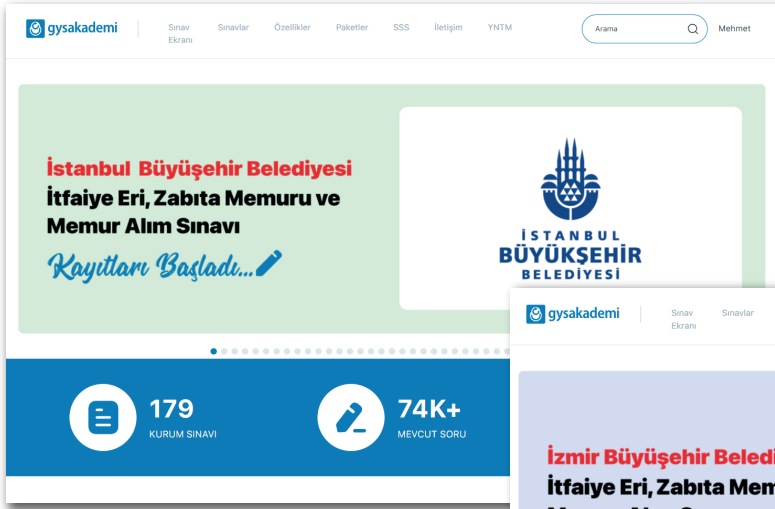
gysakademi

Sınav Ekranı Sınavlar Özellikler Paketler SSS İletişim YNTM

Arama

Mehmet

İstanbul Büyüşehir Belediyesi İtfaiye Eri, Zabıta Memuru ve Memur Alım Sınavı

Kayıtları Başladı...

İSTANBUL BÜYÜKŞEHİR BELEDİYESİ

179
KURUM SINAVI

74K+
MEVCUT SORU

gysakademi

Sınav Ekranı Sınavlar

İzmir Büyüşehir Beledi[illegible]

İtfaiye Eri, Zabıta Mem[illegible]